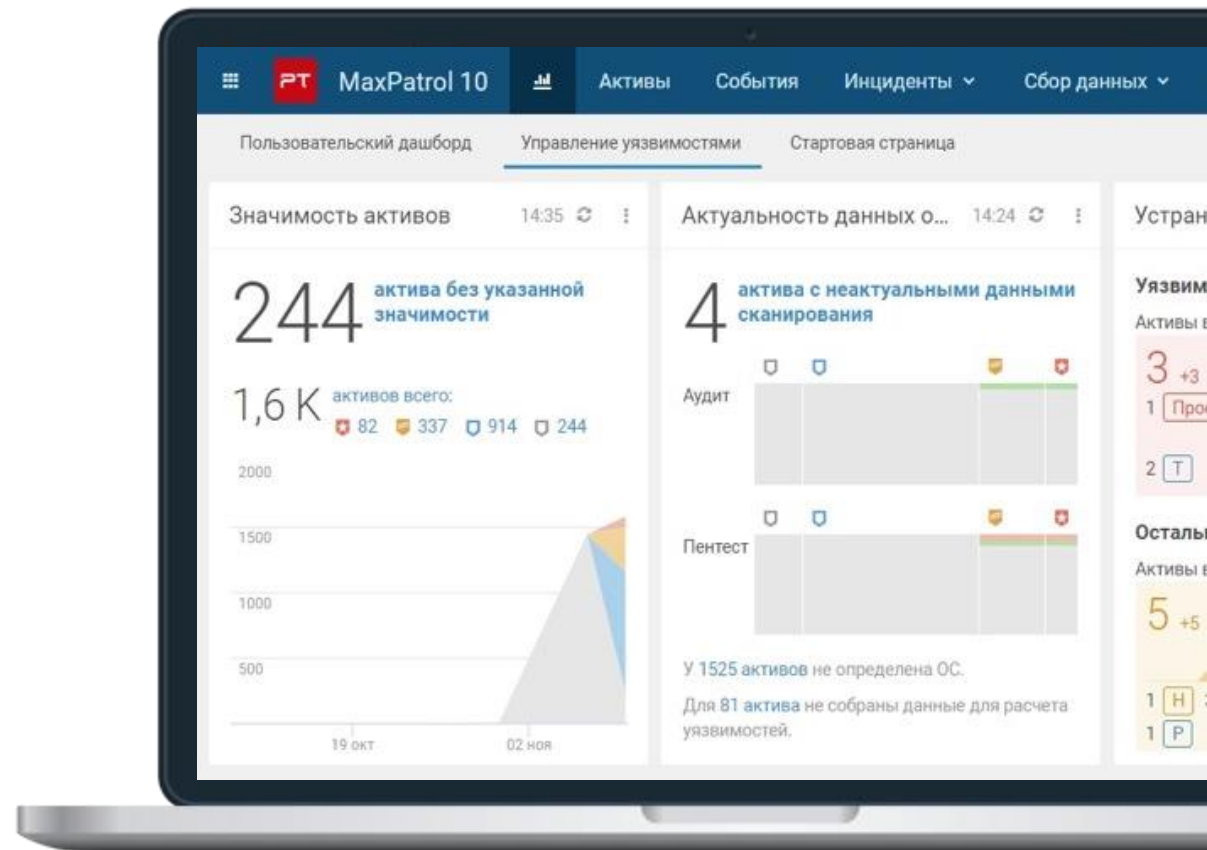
PT MaxPatrol 10 Активы События Инциденты Сбор данных

Пользовательский дашборд Управление уязвимостями Стартовая страница

Значимость активов 14:35

244 актива без указанной значимости

1,6 K активов всего:
82 337 914 244

2000
1500
1000
500
19 окт 02 ноя

Актуальность данных о... 14:24

4 актива с неактуальными данными сканирования

Аудит

Пентест

У 1525 активов не определена ОС.

Для 81 актива не собраны данные для расчета уязвимостей.

Устран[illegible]

Уязвим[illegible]
Активы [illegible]
3 +3
1 Про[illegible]
2 T

Осталь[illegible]
Активы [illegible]
5 +5
1 H
1 P